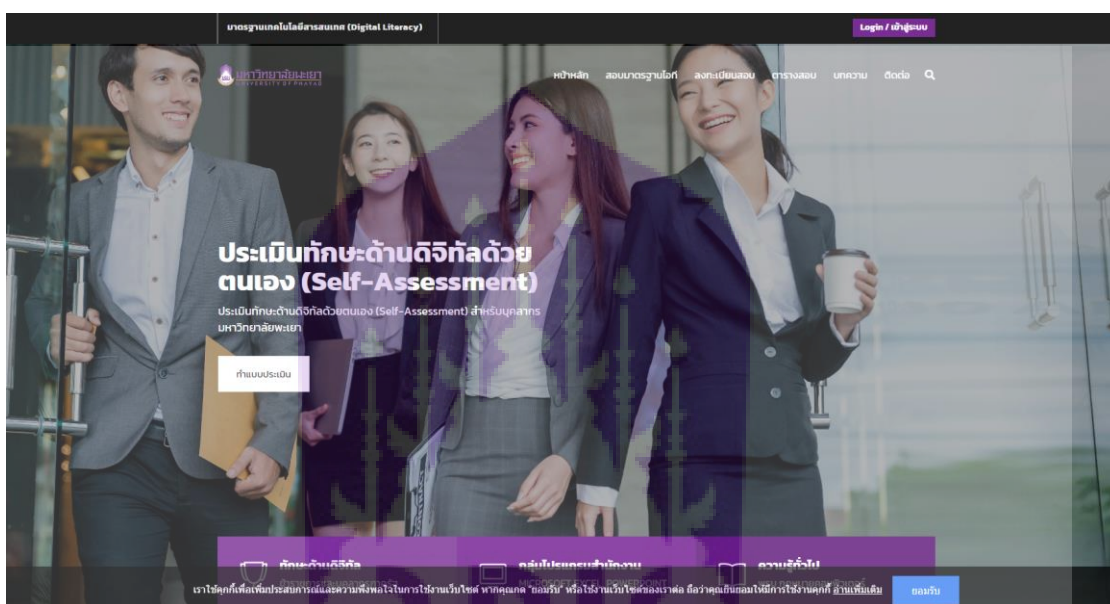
มาตรฐานเทคโนโลยีสารสนเทศ (Digital Literacy)

Login / เข้าสู่ระบบ

มหาวิทยาลัยพะเยา
UNIVERSITY OF PHAYAO

หน้าหลัก สอบมาตรฐานไอที ลงทะเบียนสอบ ตารางสอบ บทความ ติดต่อ

ประเมินทักษะด้านดิจิทัลด้วยตนเอง (Self-Assessment)

ประเมินทักษะด้านดิจิทัลด้วยตนเอง (Self-Assessment) สำหรับบุคลากรมหาวิทยาลัยพะเยา

ทำแบบประเมิน

ทักษะด้านดิจิทัล

กลุ่มโปรแกรมสำนักงาน
MICROSOFT EXCEL POWERPOINT

ความรู้ทั่วไป

เราใช้คุกกี้เพื่อเพิ่มประสบการณ์และความพึงพอใจในการใช้งานเว็บไซต์ หากคุณกด "ยอมรับ" หรือใช้งานเว็บไซต์ของเราต่อ ถือว่าคุณยินยอมให้มีการใช้งานคุกกี้ อ่านเพิ่มเติม

ยอมรับ